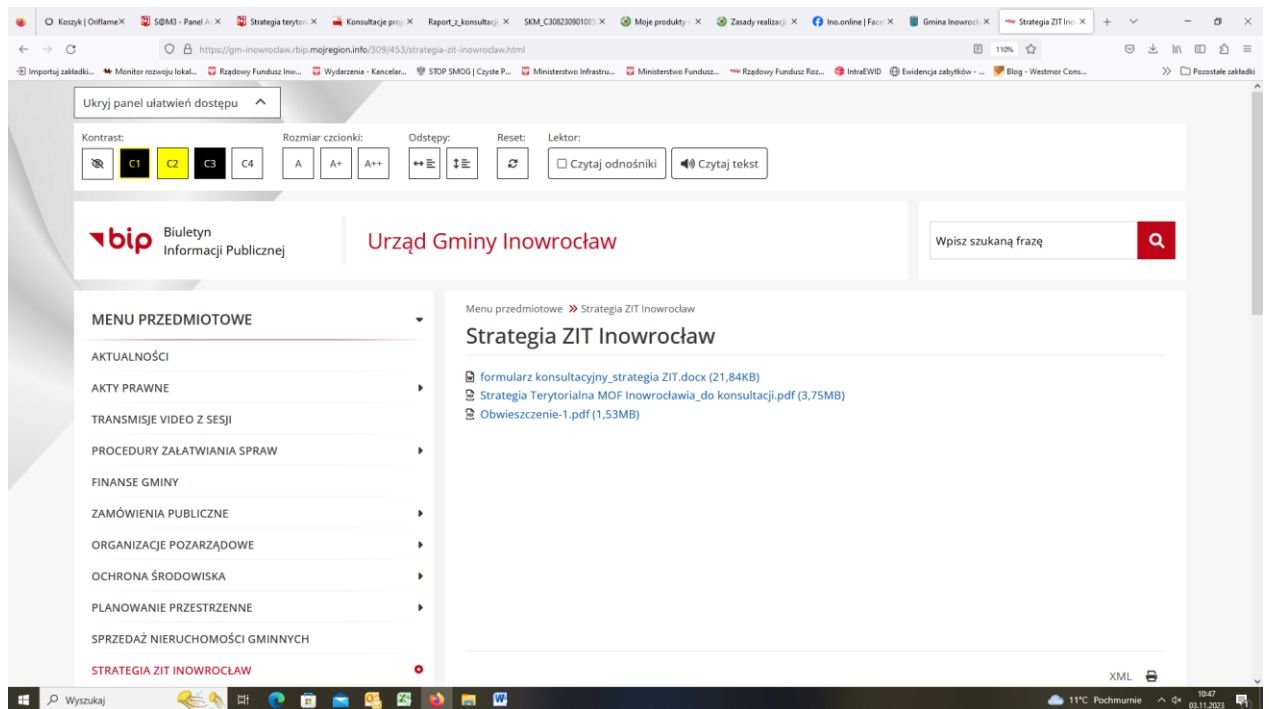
Koszyk | Oriflame
S@M3 - Panel A
Strategia terytor
Konsultacje proj
Raport_z_konsultacj
SKM_C30823090108
Moje produkty
Zasady realizacj
Ino.online | Face
Gmina Inowrocł
Strategia ZIT Ino

https://gm-inowroclaw.rbip.mojregion.info/309/453/strategia-zit-inowroclaw.html
110%

Importuj zakładki... Monitor rozwoju lokal... Rządowy Fundusz Inw... Wydarzenia - Kancelar... STOP SMOG | Czyste P... Ministerstwo Infrastru... Ministerstwo Fundusz... Rządowy Fundusz Roz... IntraEWID Ewidencja zabytków - ... Blog - Westmor Cons... Pozostałe zakładki

Ukryj panel ułatwień dostępu

Kontrast: C1 C2 C3 C4
Rozmiar czcionki: A A+ A++
Odstępy:
Reset:
Lektor: Czytaj odnośniki Czytaj tekst

bip Biuletyn Informacji Publicznej
Urząd Gminy Inowrocław
Wpisz szukaną frazę

MENU PRZEDMIOTOWE
AKTUALNOŚCI
AKTY PRAWNE
TRANSMISJE VIDEO Z SESJI
PROCEDURY ZAŁATWIANIA SPRAW
FINANSE GMINY
ZAMÓWIENIA PUBLICZNE
ORGANIZACJE POZARZĄDOWE
OCHRONA ŚRODOWISKA
PLANOWANIE PRZESTRZENNE
SPRZEDAŻ NIERUCHOMOŚCI GMINNYCH
STRATEGIA ZIT INOWROCŁAW

Menu przedmiotowe » Strategia ZIT Inowrocław
Strategia ZIT Inowrocław
formularz konsultacyjny_strategia ZIT.docx (21,84KB)
Strategia Terytorialna MOF Inowrocławia_do konsultacji.pdf (3,75MB)
Obwieszczenie-1.pdf (1,53MB)

XML

Wyszukaj
11°C Pochmurnie 10:47 03.11.2023